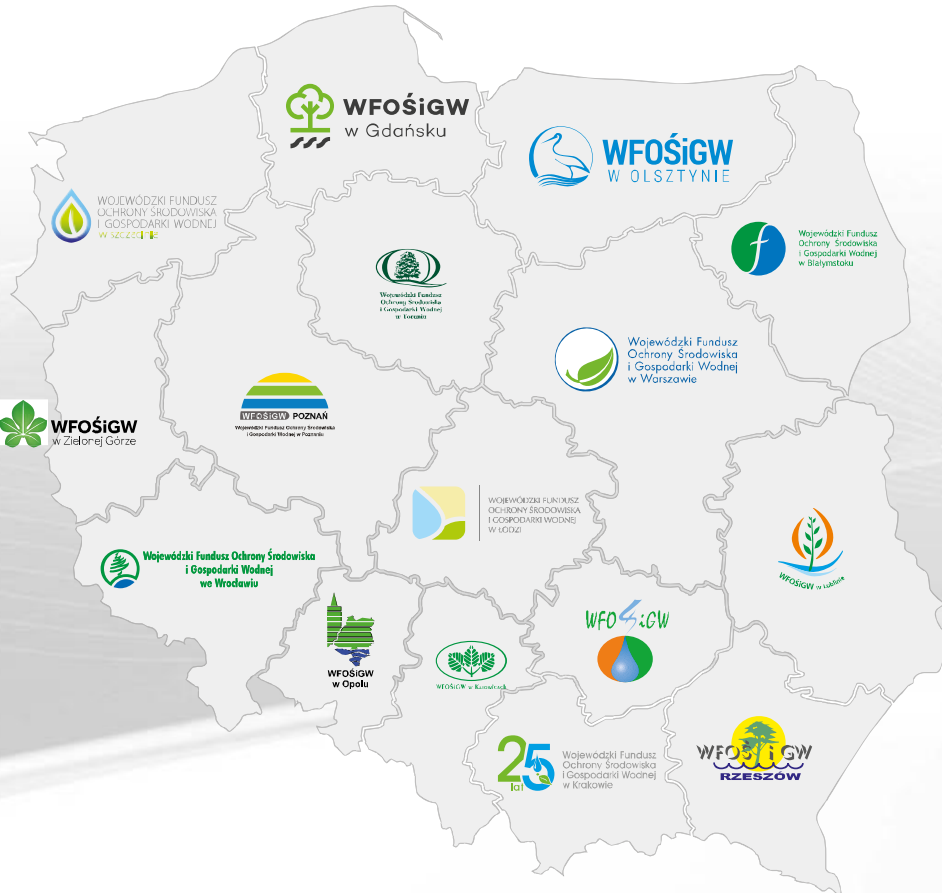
WFOŚiGW w Gdańsku

WFOŚiGW W OLSZTYNIE

WOJEWÓDZKI FUNDUSZ OCHRONY ŚRODOWISKA I GOSPODARKI WODNEJ w Szczecinie

Wojewódzki Fundusz Ochrony Środowiska i Gospodarki Wodnej w Białymstoku

Wojewódzki Fundusz Ochrony Środowiska i Gospodarki Wodnej w Toruniu

Wojewódzki Fundusz Ochrony Środowiska i Gospodarki Wodnej w Warszawie

WFOŚiGW w Zielonej Górze

WFOŚiGW POZNAŃ
Wojewódzki Fundusz Ochrony Środowiska i Gospodarki Wodnej w Poznaniu

WOJEWÓDZKI FUNDUSZ OCHRONY ŚRODOWISKA I GOSPODARKI WODNEJ W ŁODZI

Wojewódzki Fundusz Ochrony Środowiska i Gospodarki Wodnej we Wrocławiu

WFOŚiGW w Lublinie

WFOŚiGW w Opolu

WFOŚiGW w Katowicach

WFOŚiGW

25 lat
Wojewódzki Fundusz Ochrony Środowiska i Gospodarki Wodnej w Krakowie

WFOŚiGW RZESZÓW